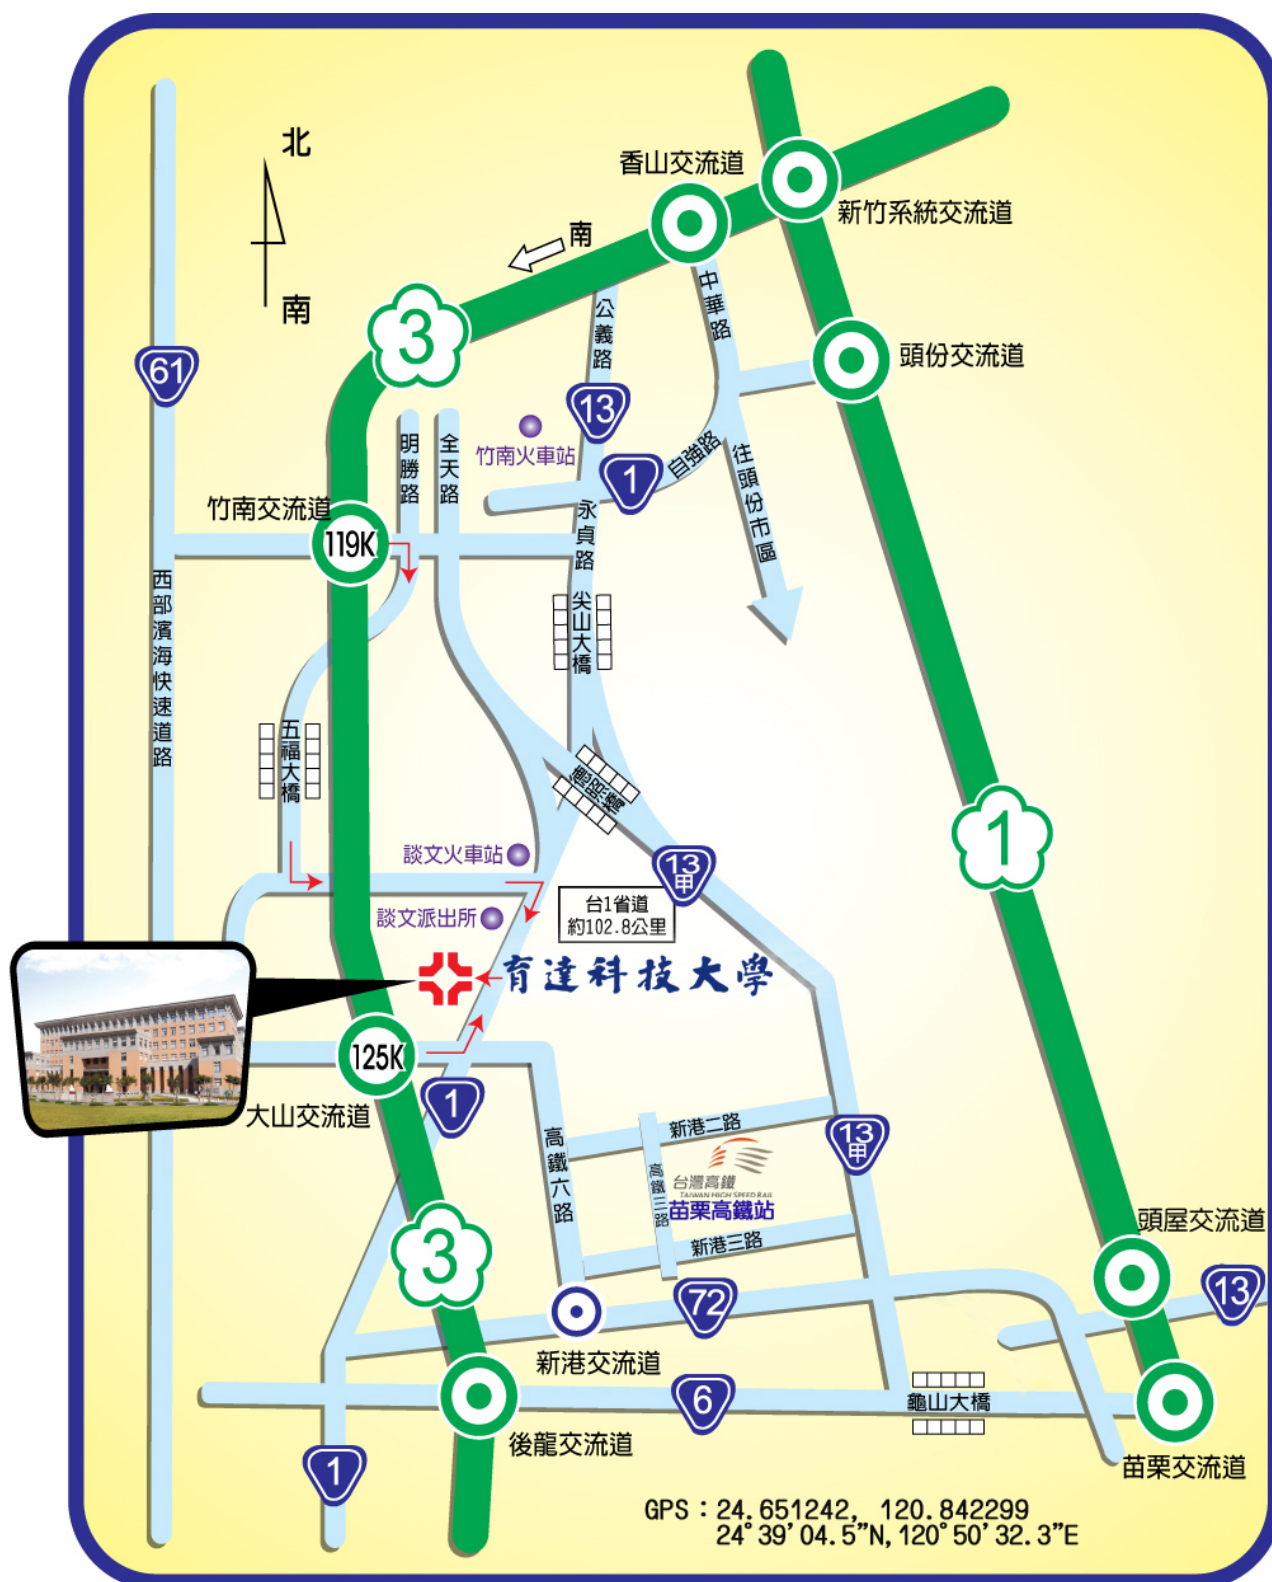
北

南

南

香山交流道

新竹系統交流道

頭份交流道

61

3

公義路

中華路

13

竹南火車站

1

自強路

往頭份市區

明勝路

全天路

竹南交流道

119K

永貞路

西部濱海快速道路

尖山大橋

五福大橋

鶴岡大橋

1

談文火車站

13甲

談文派出所

台1省道
約102.8公里

育達科技大學

125K

1

大山交流道

高鐵六路

新港二路

13甲

台灣高鐵
TAIWAN HIGH SPEED RAIL

高鐵三路

苗栗高鐵站

新港三路

3

72

頭屋交流道

13

新港交流道

6

龜山大橋

後龍交流道

苗栗交流道

1

GPS：24.651242, 120.842299
24°39'04.5"N, 120°50'32.3"E